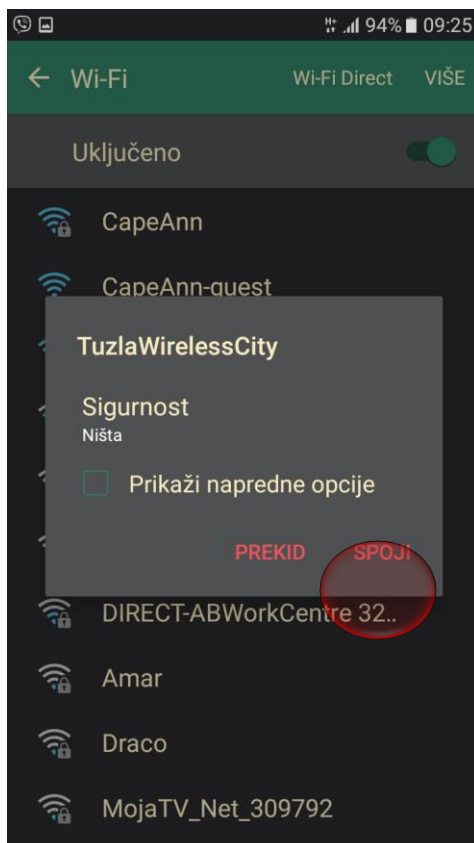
94% 09:25

Wi-Fi

Wi-Fi Direct

VIŠE

Uključeno

CapeAnn

CapeAnn-guest

TuzlaWirelessCity

Sigurnost

Ništa

Prikaži napredne opcije

PREKID

SPOJI

DIRECT-ABWorkCentre 32..

Amar

Draco

MojaTV_Net_309792